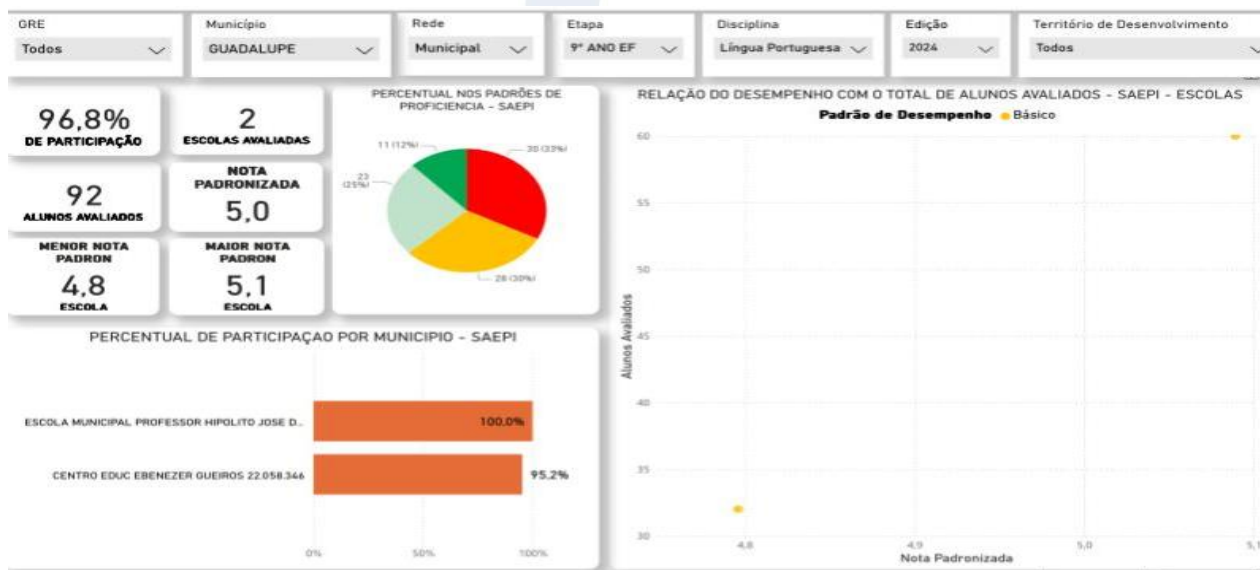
GRE
Todos

Município
GUADALUPE

Rede
Municipal

Etapa
9º ANO EF

Disciplina
Língua Portuguesa

Edição
2024

Território de Desenvolvimento
Todos

96,8%
DE PARTICIPAÇÃO

2
ESCOLAS AVALIADAS

92
ALUNOS AVALIADOS

NOTA PADRONIZADA
5,0

MENOR NOTA PADRON
4,8
ESCOLA

MAIOR NOTA PADRON
5,1
ESCOLA

PERCENTUAL NOS PADRÕES DE PROFICIENCIA - SAEPI

11 (12%)
30 (33%)
23 (25%)
28 (30%)

RELAÇÃO DO DESEMPENHO COM O TOTAL DE ALUNOS AVALIADOS - SAEPI - ESCOLAS
Padrão de Desempenho ● Básico

60
55
50
45
40
35
30
Alunos Avaliados
4,8
4,9
5,0
5,1
Nota Padronizada

PERCENTUAL DE PARTICIPAÇAO POR MUNICIPIO - SAEPI

ESCOLA MUNICIPAL PROFESSOR HIPOLITO JOSE D..
100,0%
CENTRO EDUC EBENEZER GUEIROS 22.058.346
95,2%

0%
50%
100%